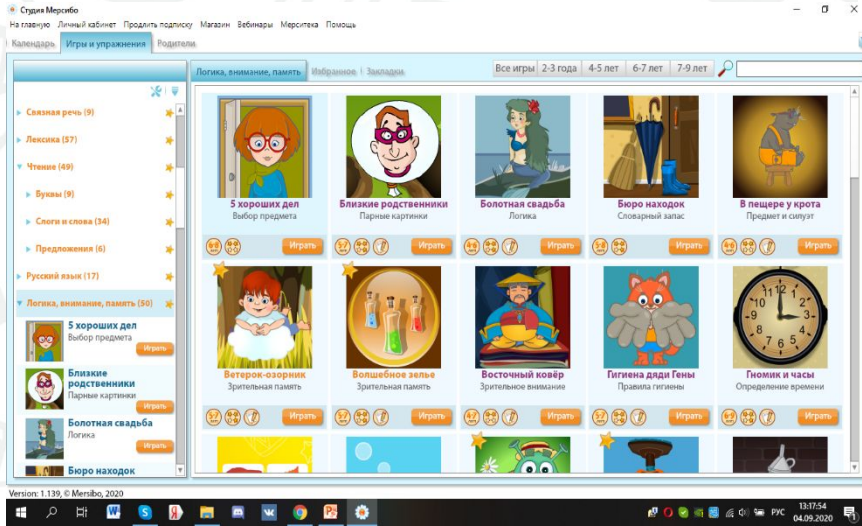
Студия Мерсибо

На главную Личный кабинет Продлить подписку Магазин Вебинары Мерситека Помощь

Календарь Игры и упражнения Родители

Логика, внимание, память Избранное Закладки

Все игры 2-3 года 4-5 лет 6-7 лет 7-9 лет

Связная речь (9)
Лексика (57)
Чтение (49)
Буквы (9)
Слоги и слова (34)
Предложения (6)
Русский язык (17)
Логика, внимание, память (50)

5 хороших дел
Выбор предмета
Играть

Близкие родственники
Парные картинки
Играть

Болотная свадьба
Логика
Играть

Бюро находок

5 хороших дел
Выбор предмета
Играть

Близкие родственники
Парные картинки
Играть

Болотная свадьба
Логика
Играть

Бюро находок
Словарный запас
Играть

В пещере у крота
Предмет и силуэт
Играть

Ветерок-озорник
Зрительная память
Играть

Волшебное зелье
Зрительная память
Играть

Восточный ковёр
Зрительное внимание
Играть

Гигиена дяди Гены
Правила гигиены
Играть

Гномик и часы
Определение времени
Играть

Version: 1.139, © Mersibo, 2020

РУС 13:17:54 04.09.2020